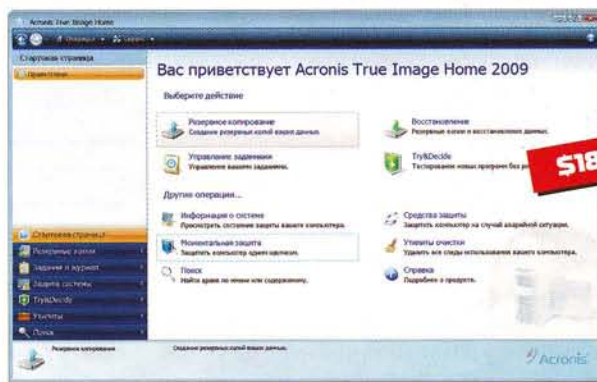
Acronis True Image Home

Стартовая страница

Вас приветствует Acronis True Image Home 2009

Выберите действие

Резервное копирование
Создание резервных копий ваших данных.

Восстановление
Резервные копии и восстановление данных.

Управление заданиями
Управление вашими заданиями.

Try&Decide
Тестирование новых программ без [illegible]

$18

Другие операции...

Информация о системе
Просмотреть состояние вашего компьютера.

Средства защиты
Защитить компьютер на случай аварийной ситуации.

Моментальная защита
Защитить компьютер одним щелчком.

Утилиты очистки
Удалить все следы использования вашего компьютера.

Поиск
Найти архив по имени или содержимому.

Справка
Подробнее о продукте.

Стартовая страница
Резервные копии
Задания и журнал
Защита системы
Try&Decide
Утилиты
Поиск

Резервное копирование
Создание резервных копий ваших данных.

Acronis